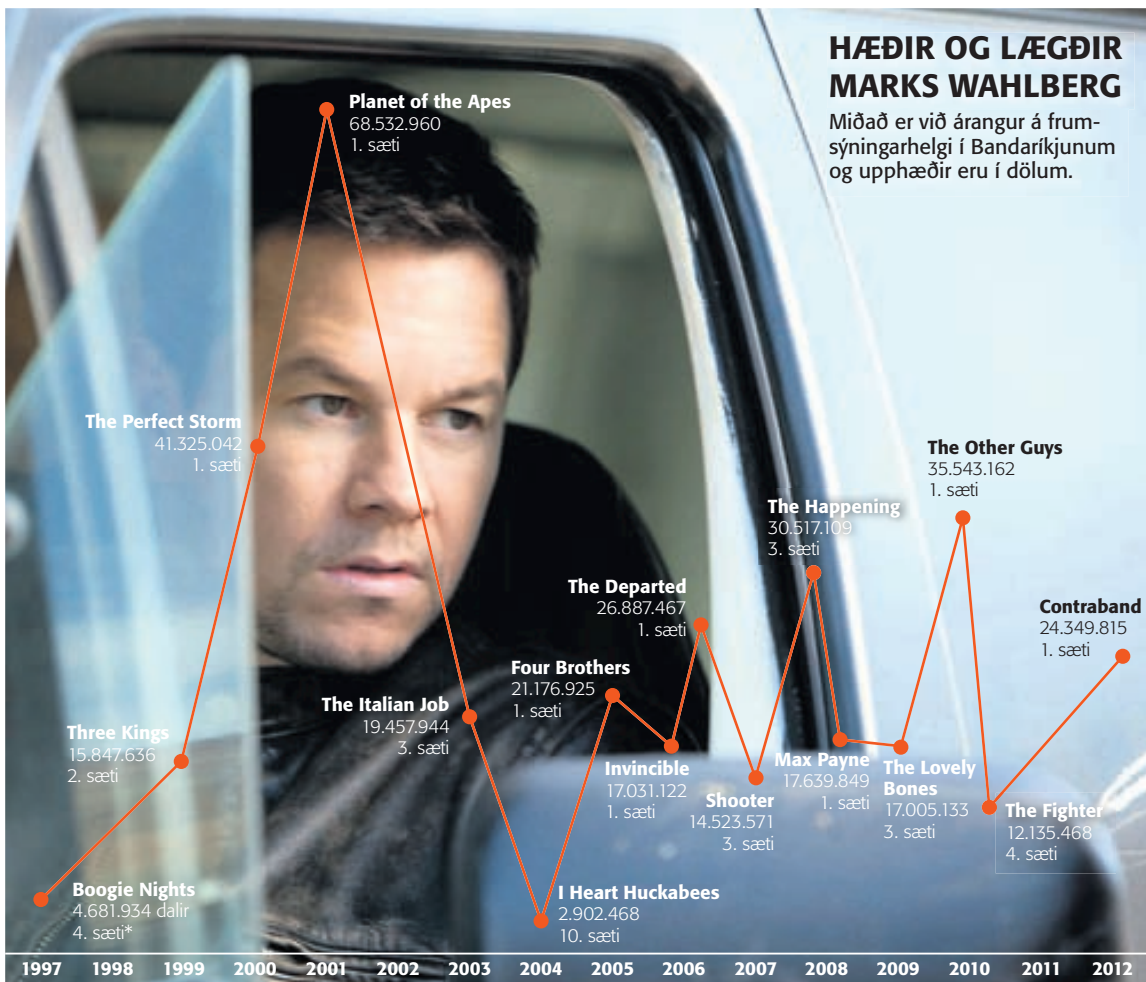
HÆÐIR OG LÆGÐIR MARKS WAHLBERG

Miðað er við árangur á frumsýningarhelgi í Bandaríkjunum og upphæðir eru í dölum.

Planet of the Apes
68.532.960
1. sæti

The Perfect Storm
41.325.042
1. sæti

Three Kings
15.847.636
2. sæti

Boogie Nights
4.681.934 dalir
4. sæti*

The Italian Job
19.457.944
3. sæti

I Heart Huckabees
2.902.468
10. sæti

Four Brothers
21.176.925
1. sæti

The Departed
26.887.467
1. sæti

Invincible
17.031.122
1. sæti

Shooter
14.523.571
3. sæti

The Happening
30.517.109
3. sæti

Max Payne
17.639.849
1. sæti

The Lovely Bones
17.005.133
3. sæti

The Other Guys
35.543.162
1. sæti

The Fighter
12.135.468
4. sæti

Contraband
24.349.815
1. sæti

1997 1998 1999 2000 2001 2002 2003 2004 2005 2006 2007 2008 2009 2010 2011 2012